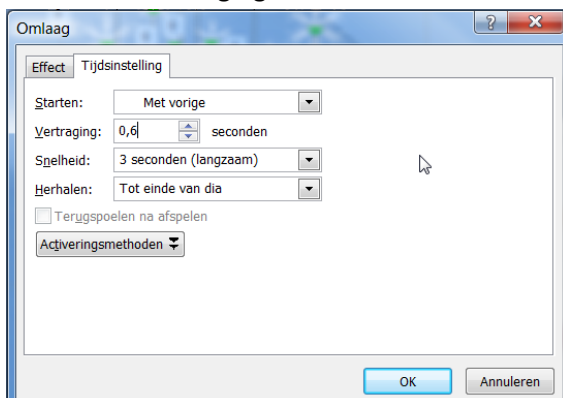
Omlaag

?

Effect | Tijdsinstelling

Starten: Met vorige

Vertraging: 0,6 seconden

Snelheid: 3 seconden (langzaam)

Herhalen: Tot einde van dia

Terugspoelen na afspelen

Activeringsmethoden

OK | Annuleren